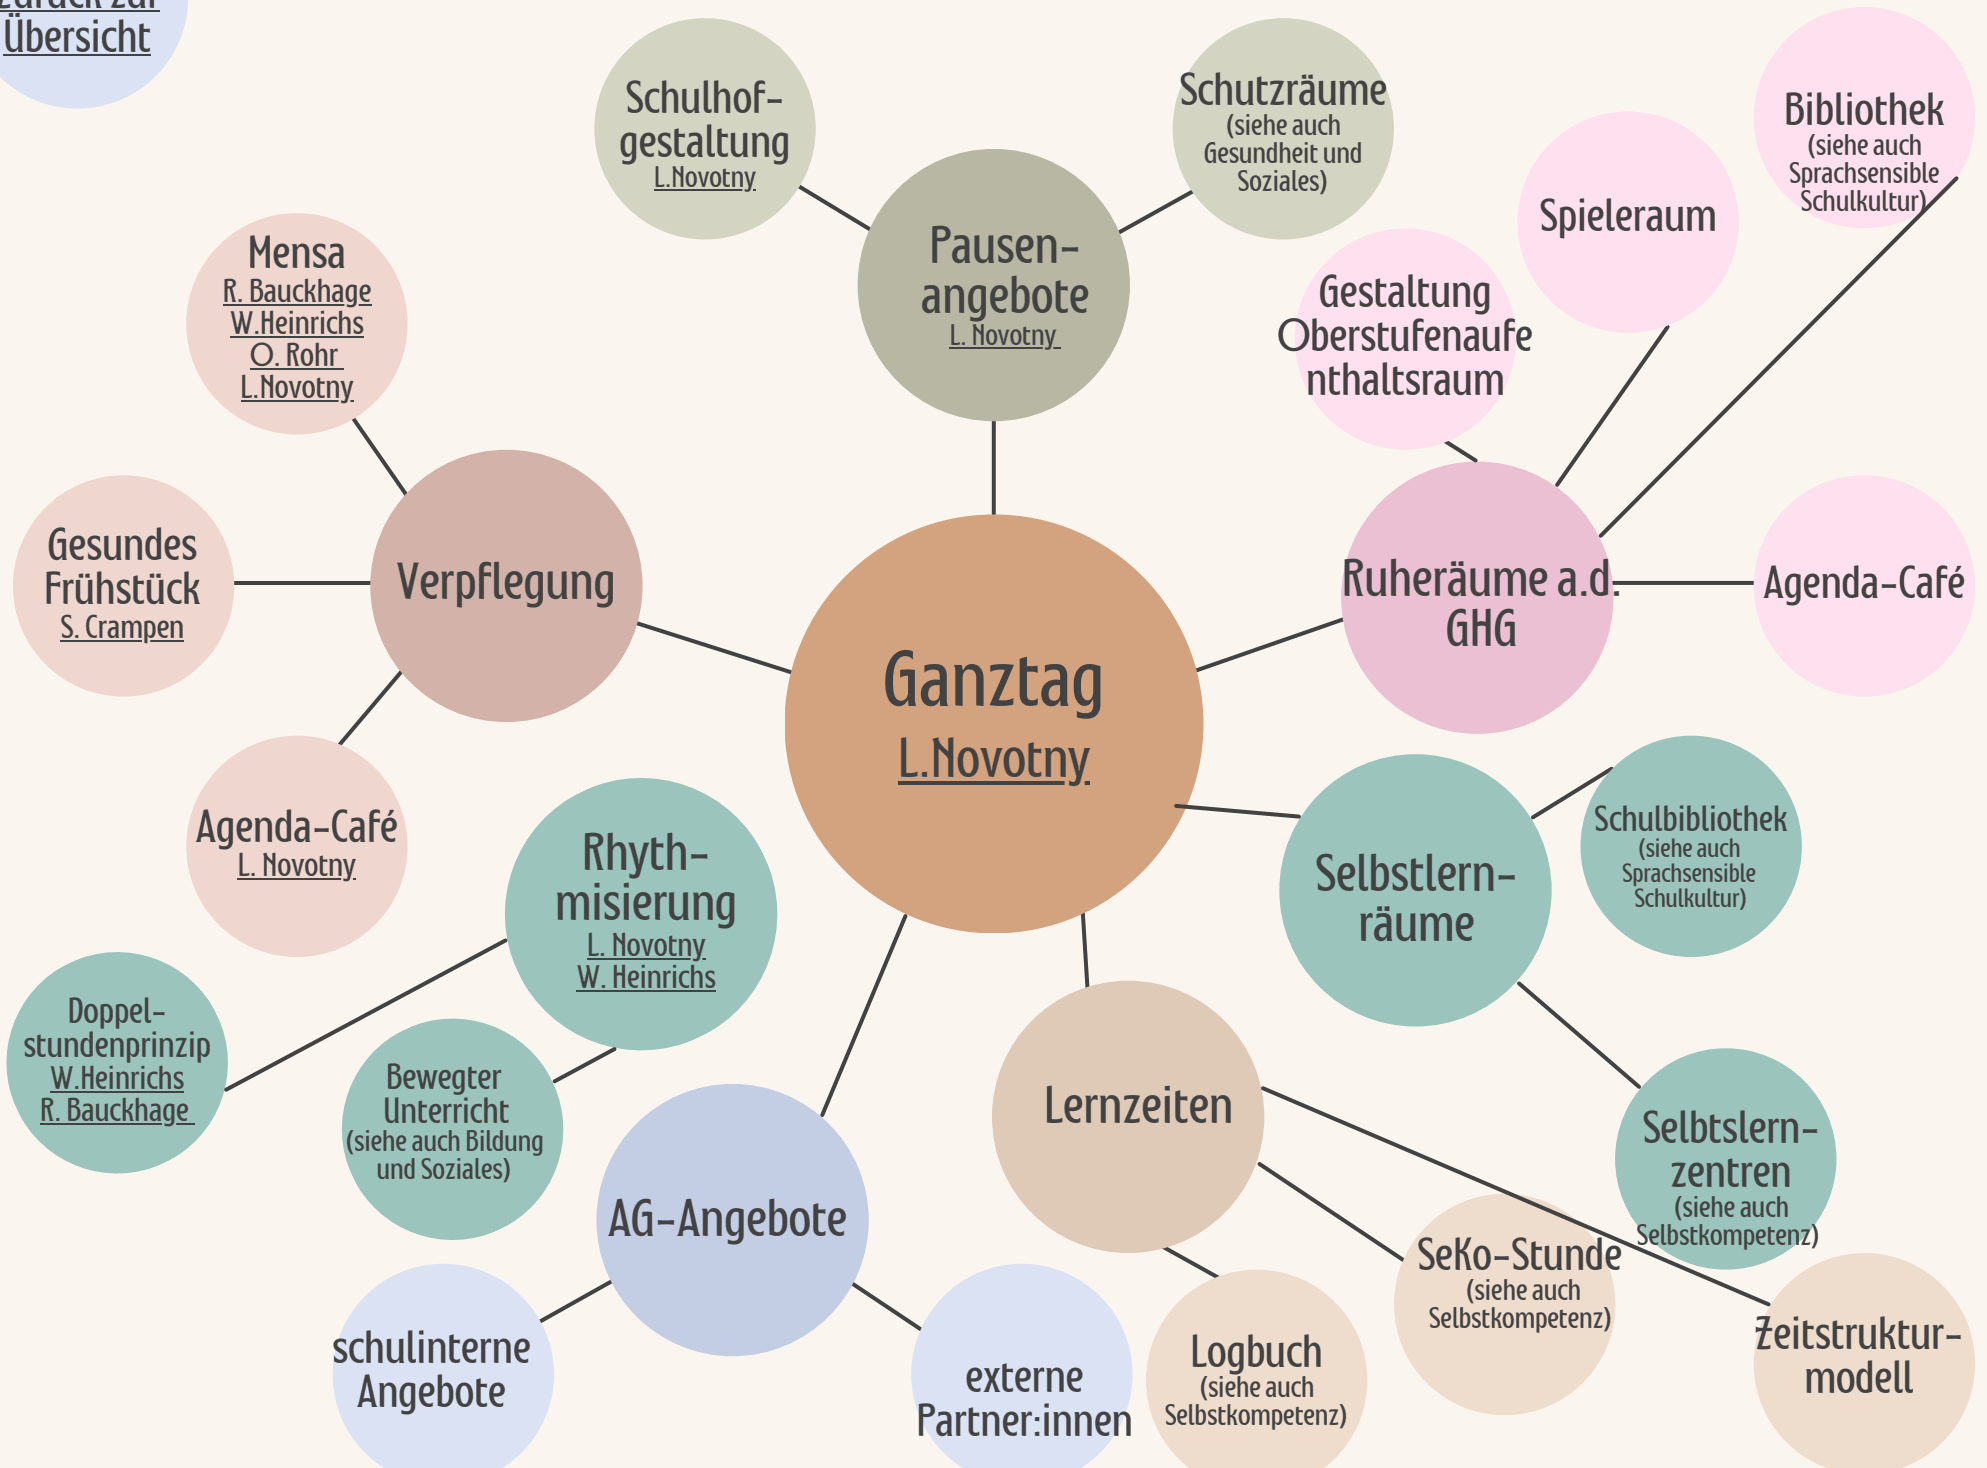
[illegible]
Übersicht

Schulhofgestaltung
L.Novotny

Schutzräume
(siehe auch Gesundheit und Soziales)

Bibliothek
(siehe auch Sprachsensible Schulkultur)

Spieleraum

Pausenangebote
L. Novotny

Mensa
R. Bauckhage
W.Heinrichs
O. Rohr
L.Novotny

Gestaltung Oberstufenaufenthaltsraum

Gesundes Frühstück
S. Crampen

Verpflegung

Ruheräume a.d. GHG

Agenda-Café

Ganztag
L.Novotny

Agenda-Café
L. Novotny

Rhythmisierung
L. Novotny
W. Heinrichs

Schulbibliothek
(siehe auch Sprachsensible Schulkultur)

Selbstlernräume

Doppelstundenprinzip
W.Heinrichs
R. Bauckhage

Bewegter Unterricht
(siehe auch Bildung und Soziales)

Lernzeiten

Selbtslernzentren
(siehe auch Selbstkompetenz)

AG-Angebote

SeKo-Stunde
(siehe auch Selbstkompetenz)

schulinterne Angebote

externe Partner:innen

Logbuch
(siehe auch Selbstkompetenz)

Zeitstrukturmodell